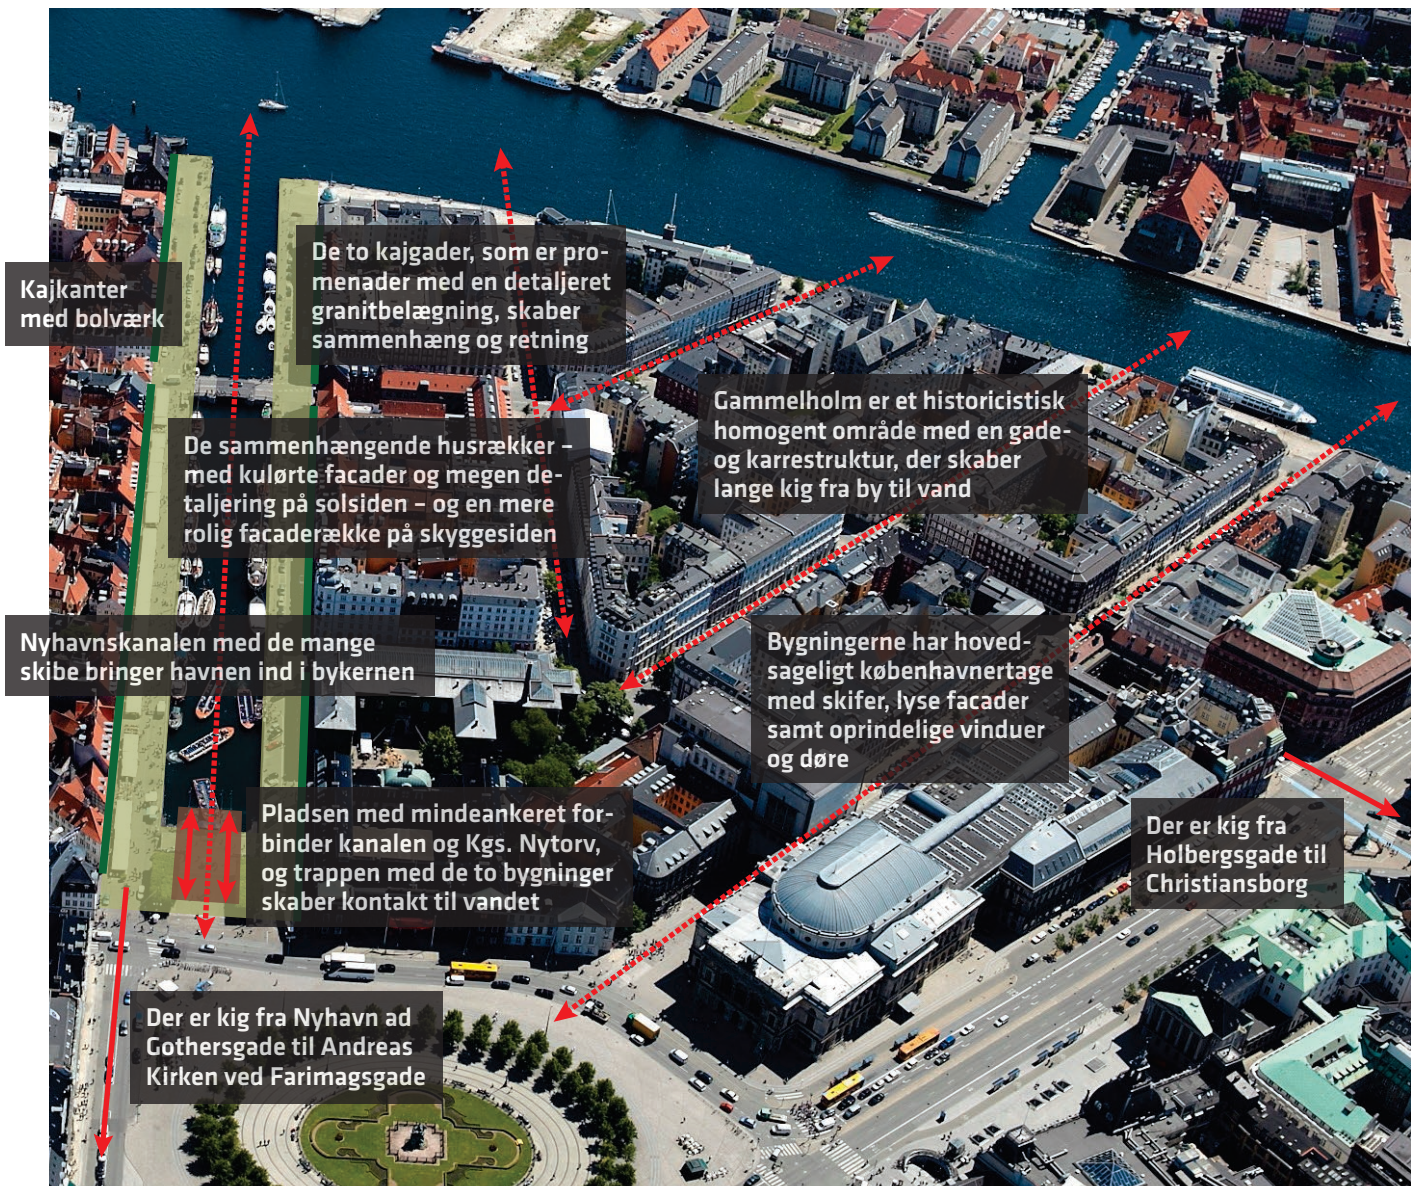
Kajkanter med bolværk

De to kajgader, som er promenader med en detaljeret granitbelægning, skaber sammenhæng og retning

Gammelholm er et historicistisk homogent område med en gade- og karrestruktur, der skaber lange kig fra by til vand

De sammenhængende husrækker – med kulørte facader og megen detaljering på solsiden – og en mere rolig facaderække på skyggesiden

Nyhavnskanalen med de mange skibe bringer havnen ind i bykernen

Bygningerne har hovedsageligt københavnertage med skifer, lyse facader samt oprindelige vinduer og døre

Pladsen med mindeankeret forbinder kanalen og Kgs. Nytorv, og trappen med de to bygninger skaber kontakt til vandet

Der er kig fra Holbergsgade til Christiansborg

Der er kig fra Nyhavn ad Gothersgade til Andreas Kirken ved Farimagsgade